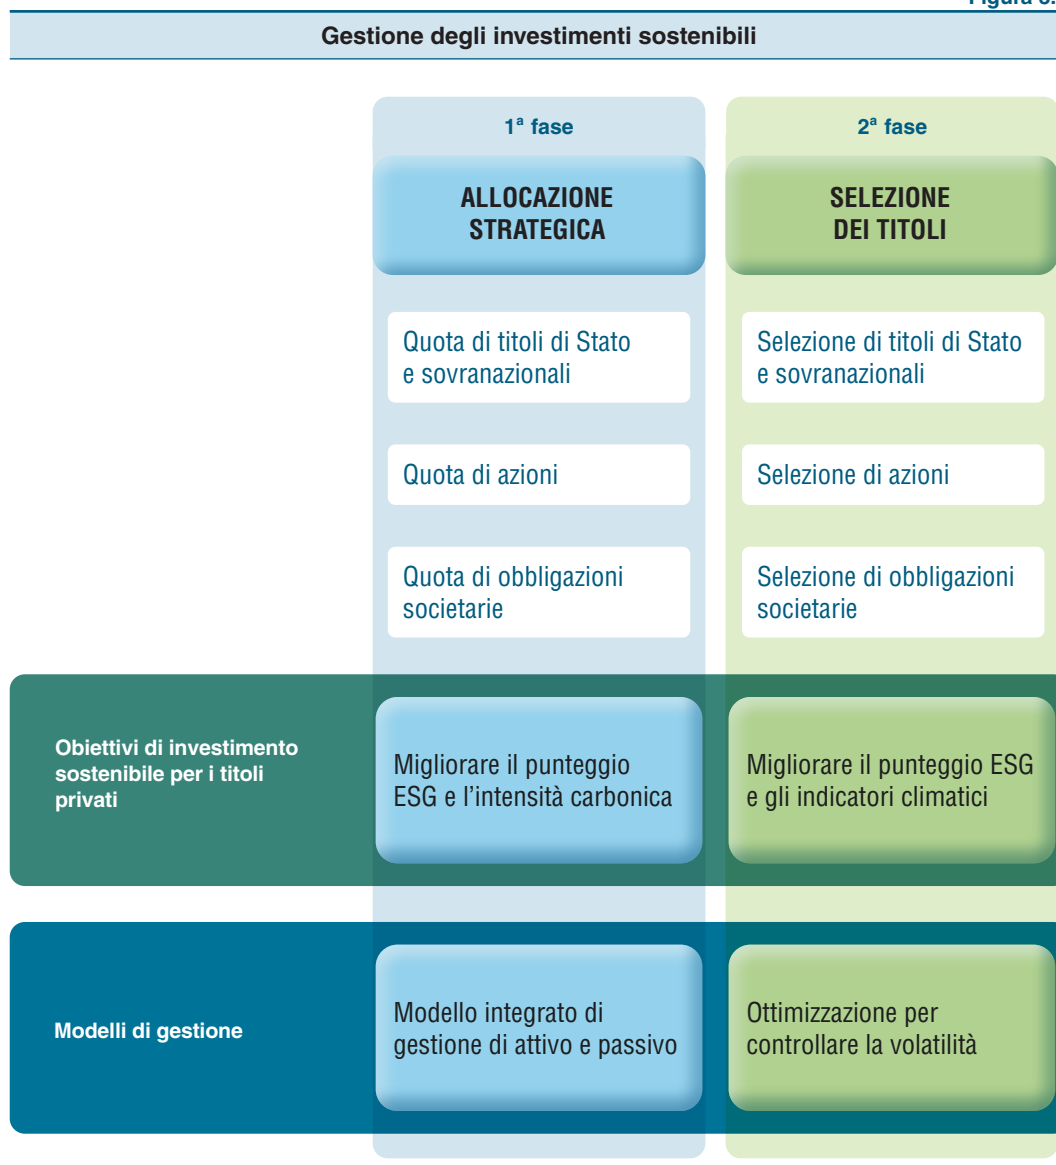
Figura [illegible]

Gestione degli investimenti sostenibili

1ª fase

ALLOCAZIONE STRATEGICA

Quota di titoli di Stato e sovranazionali

Quota di azioni

Quota di obbligazioni societarie

2ª fase

SELEZIONE DEI TITOLI

Selezione di titoli di Stato e sovranazionali

Selezione di azioni

Selezione di obbligazioni societarie

Obiettivi di investimento sostenibile per i titoli privati

Migliorare il punteggio ESG e l'intensità carbonica

Migliorare il punteggio ESG e gli indicatori climatici

Modelli di gestione

Modello integrato di gestione di attivo e passivo

Ottimizzazione per controllare la volatilità